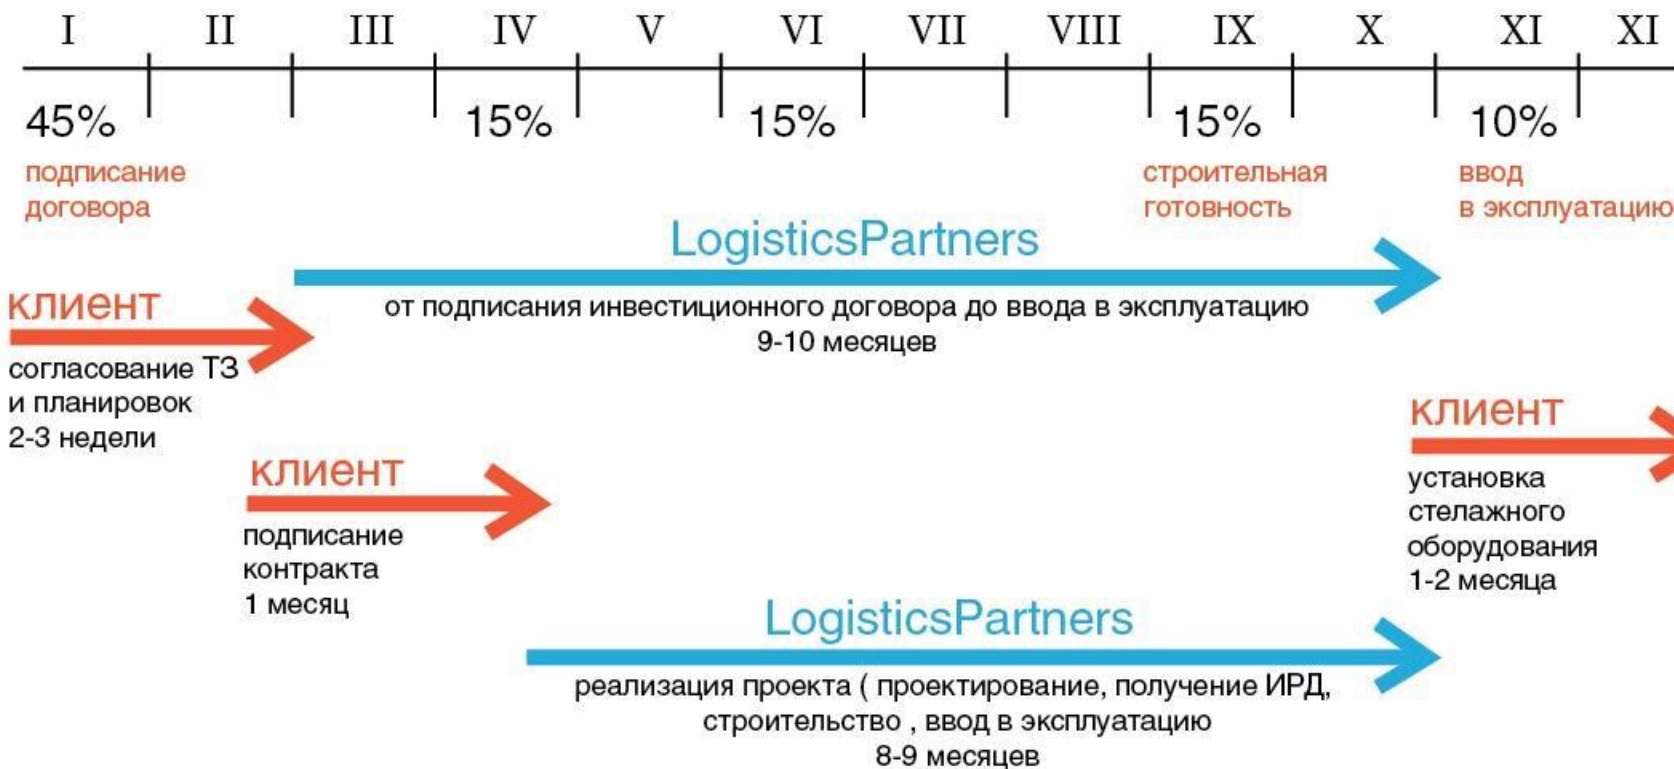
I II III IV V VI VII VIII IX X XI XI

45% 15% 15% 15% 10%

подписание договора

строительная готовность

ввод в эксплуатацию

LogisticsPartners

клиент

от подписания инвестиционного договора до ввода в эксплуатацию 9-10 месяцев

согласование ТЗ и планировок 2-3 недели

клиент

клиент

подписание контракта 1 месяц

установка стелажного оборудования 1-2 месяца

LogisticsPartners

реализация проекта ( проектирование, получение ИРД, строительство , ввод в эксплуатацию 8-9 месяцев